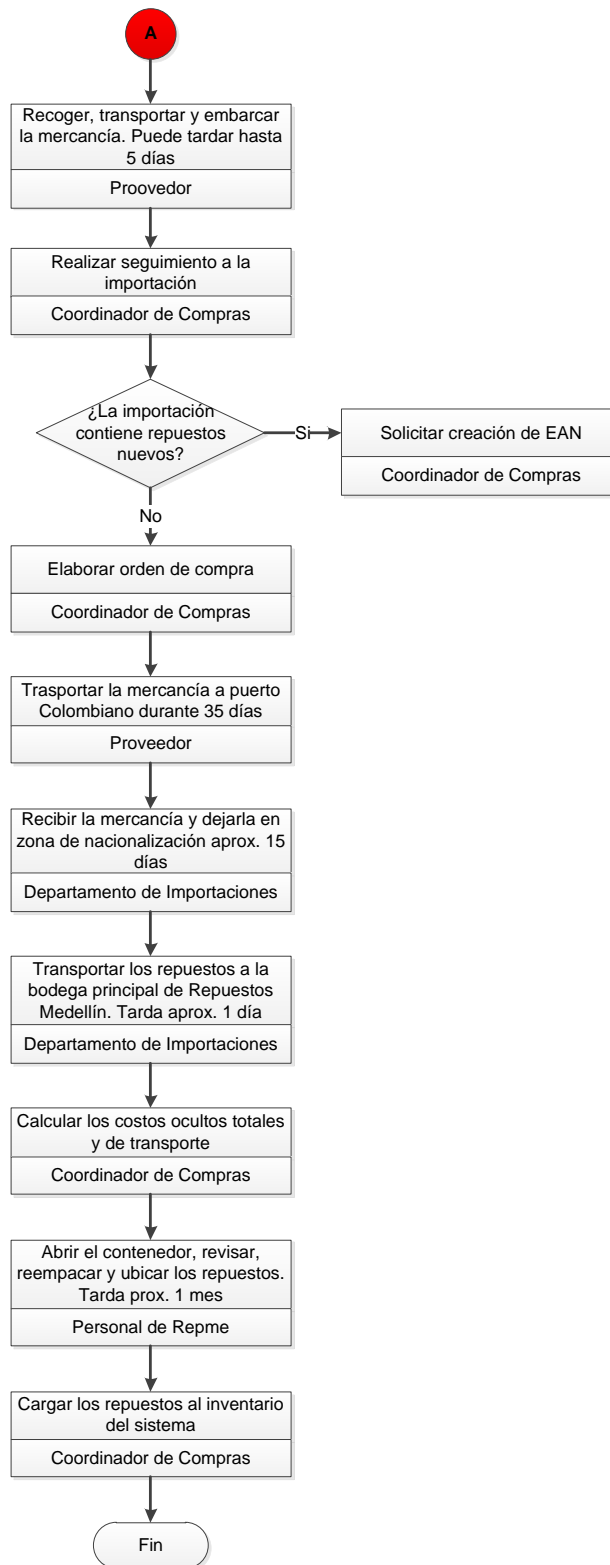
A

Recoger, transportar y embarcar la mercancía. Puede tardar hasta 5 días

Proovedor

Realizar seguimiento a la importación

Coordinador de Compras

¿La importación contiene repuestos nuevos?

Si

Solicitar creación de EAN

Coordinador de Compras

No

Elaborar orden de compra

Coordinador de Compras

Trasportar la mercancía a puerto Colombiano durante 35 días

Proveedor

Recibir la mercancía y dejarla en zona de nacionalización aprox. 15 días

Departamento de Importaciones

Transportar los repuestos a la bodega principal de Repuestos Medellín. Tarda aprox. 1 día

Departamento de Importaciones

Calcular los costos ocultos totales y de transporte

Coordinador de Compras

Abrir el contenedor, revisar, reempacar y ubicar los repuestos. Tarda prox. 1 mes

Personal de Repme

Cargar los repuestos al inventario del sistema

Coordinador de Compras

Fin